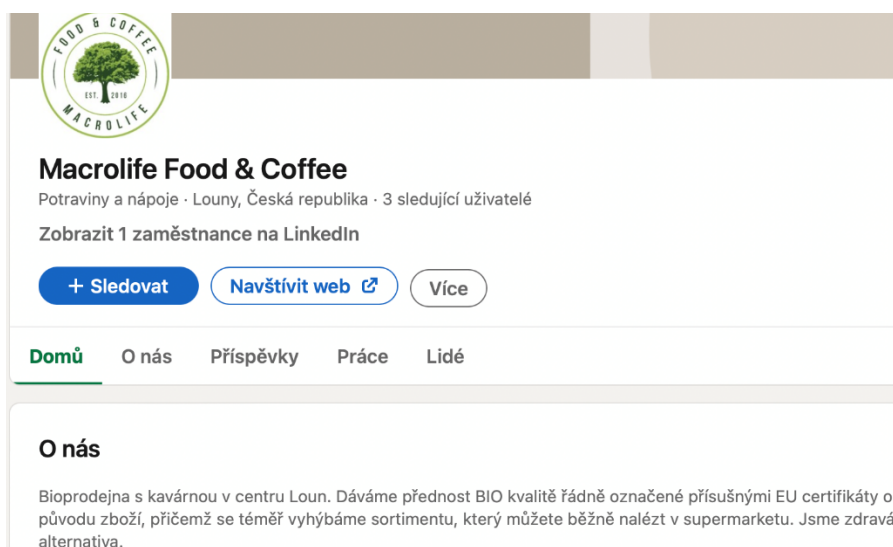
FOOD & COFFEE
EST. 2018
MACROLIFE

Macrolife Food & Coffee
Potraviny a nápoje · Louny, Česká republika · 3 sledující uživatelé
Zobrazit 1 zaměstnance na LinkedIn

+ Sledovat
Navštívit web
Více

Domů
O nás
Příspěvky
Práce
Lidé

O nás

Bioprodejna s kavárnou v centru Loun. Dáváme přednost BIO kvalitě řádně označené příslušnými EU certifikáty o původu zboží, přičemž se téměř vyhýbáme sortimentu, který můžete běžně nalézt v supermarketu. Jsme zdravá alternativa.